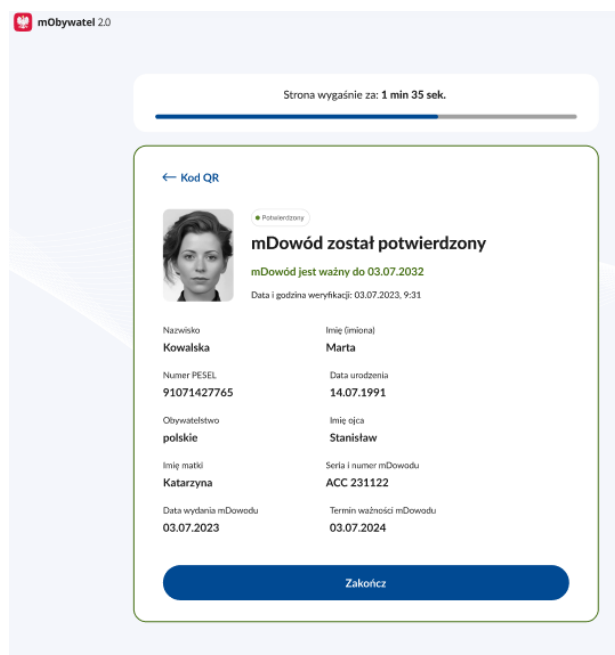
mObywatel 2.0

Strona wygaśnie za: **1 min 35 sek.**

← Kod QR

Potwierdzony

mDowód został potwierdzony

mDowód jest ważny do 03.07.2032

Data i godzina weryfikacji: 03.07.2023, 9:31

Nazwisko
Kowalska

Imię (imiona)
Marta

Numer PESEL
91071427765

Data urodzenia
14.07.1991

Obywatelstwo
polskie

Imię ojca
Stanisław

Imię matki
Katarzyna

Seria i numer mDowodu
ACC 231122

Data wydania mDowodu
03.07.2023

Termin ważności mDowodu
03.07.2024

Zakończ